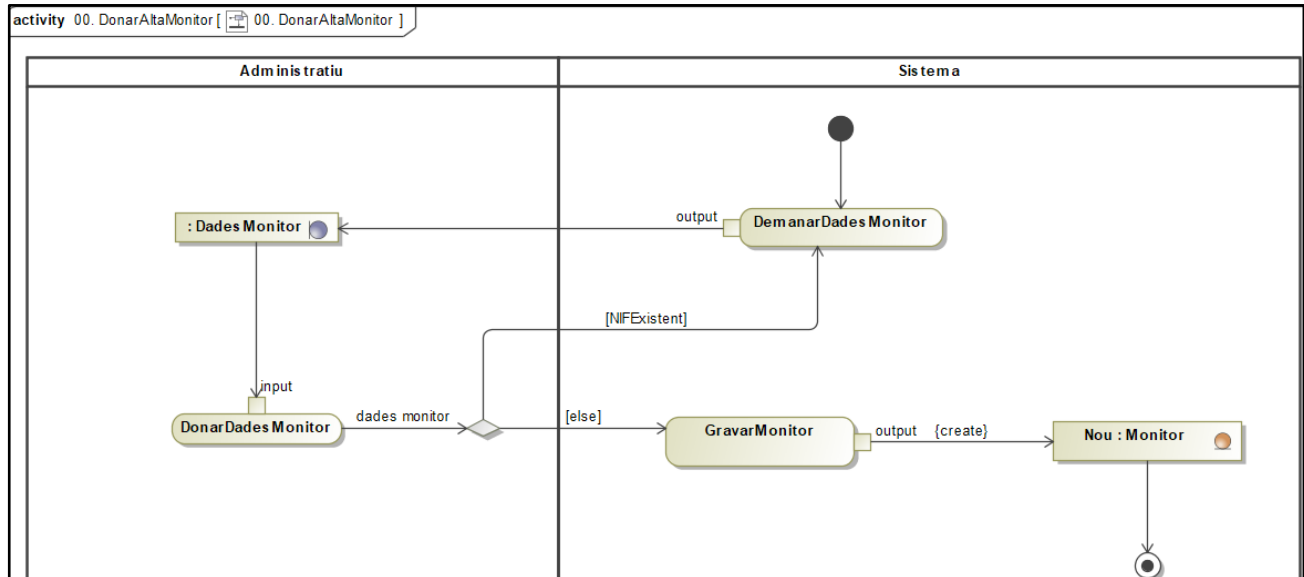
activity 00. DonarAltaMonitor [ 00. DonarAltaMonitor ]

Administratiu

Sistema

: Dades Monitor

output

DemanarDadesMonitor

[NIFExistent]

input

DonarDadesMonitor

dades monitor

[else]

GravarMonitor

output

{create}

Nou : Monitor